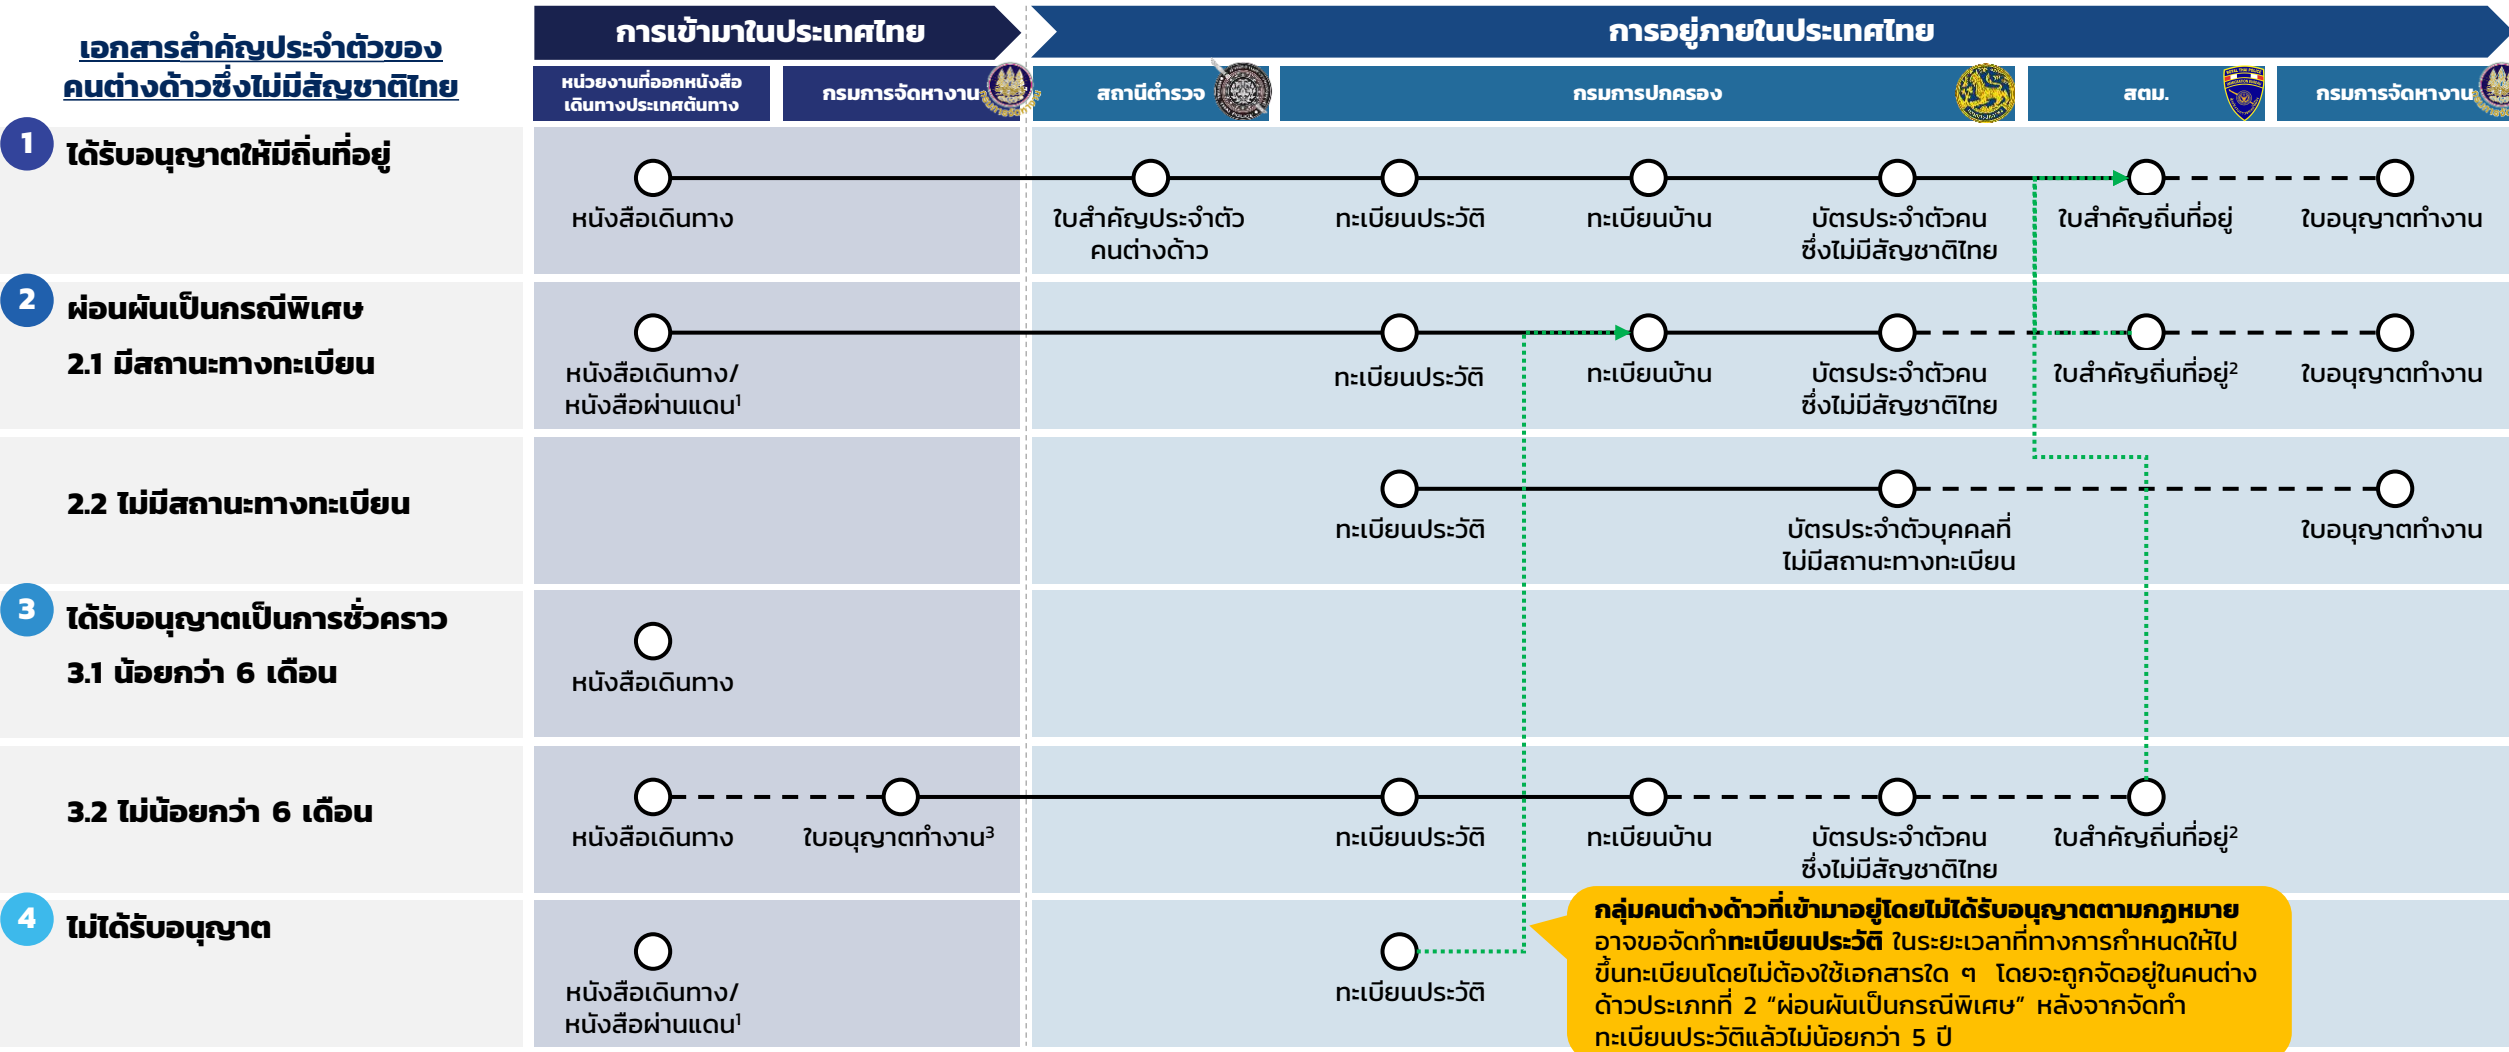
เอกสารสำคัญประจำตัวของคนต่างด้าวซึ่งไม่มีสัญชาติไทย

การเข้ามาในประเทศไทย

การอยู่ภายในประเทศไทย

หน่วยงานที่ออกหนังสือเดินทางประเทศต้นทาง

กรมการจัดหางาน

สถานีตำรวจ

กรมการปกครอง

สตม.

กรมการจัดหางาน

1 ได้รับอนุญาตให้มีถิ่นที่อยู่

หนังสือเดินทาง

ใบสำคัญประจำตัวคนต่างด้าว

ทะเบียนประวัติ

ทะเบียนบ้าน

บัตรประจำตัวคนซึ่งไม่มีสัญชาติไทย

ใบสำคัญถิ่นที่อยู่

ใบอนุญาตทำงาน

2 ผ่อนผันเป็นกรณีพิเศษ

2.1 มีสถานะทางทะเบียน

หนังสือเดินทาง/หนังสือผ่านแดน$^1$

ทะเบียนประวัติ

ทะเบียนบ้าน

บัตรประจำตัวคนซึ่งไม่มีสัญชาติไทย

ใบสำคัญถิ่นที่อยู่$^2$

ใบอนุญาตทำงาน

2.2 ไม่มีสถานะทางทะเบียน

ทะเบียนประวัติ

บัตรประจำตัวบุคคลที่ไม่มีสถานะทางทะเบียน

ใบอนุญาตทำงาน

3 ได้รับอนุญาตเป็นการชั่วคราว

3.1 น้อยกว่า 6 เดือน

หนังสือเดินทาง

3.2 ไม่น้อยกว่า 6 เดือน

หนังสือเดินทาง

ใบอนุญาตทำงาน$^3$

ทะเบียนประวัติ

ทะเบียนบ้าน

บัตรประจำตัวคนซึ่งไม่มีสัญชาติไทย

ใบสำคัญถิ่นที่อยู่$^2$

4 ไม่ได้รับอนุญาต

หนังสือเดินทาง/หนังสือผ่านแดน$^1$

ทะเบียนประวัติ

กลุ่มคนต่างด้าวที่เข้ามาอยู่โดยไม่ได้รับอนุญาตตามกฎหมาย อาจขอจัดทำทะเบียนประวัติ ในระยะเวลาที่ทางการกำหนดให้ไปขึ้นทะเบียนโดยไม่ต้องใช้เอกสารใด ๆ โดยจะถูกจัดอยู่ในคนต่างด้าวประเภทที่ 2 “ผ่อนผันเป็นกรณีพิเศษ” หลังจากจัดทำทะเบียนประวัติแล้วไม่น้อยกว่า 5 ปี